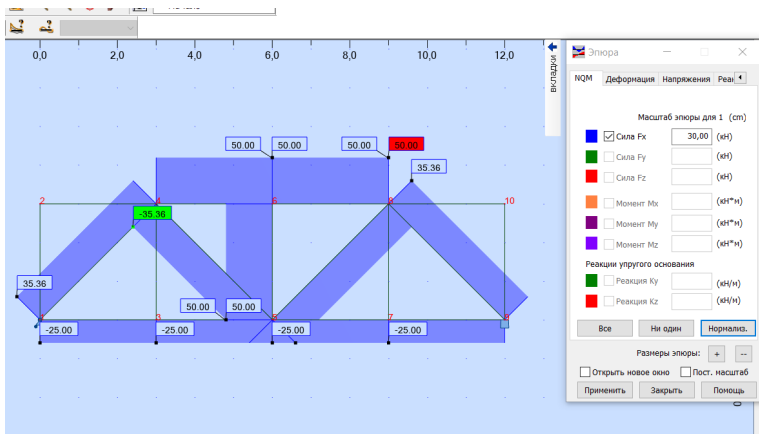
0,0 2,0 4,0 6,0 8,0 10,0 12,0

вкладки

50.00 50.00 50.00 50.00
35.36
2 4 6 8 10
-35.36
35.36
50.00 50.00
1 3 5 7 9
-25.00 -25.00 -25.00 -25.00

Эпюра

NQM Деформация Напряжения Реа

Масштаб эпюры для 1 (cm)

Сила Fx 30,00 (кН)
Сила Fy (кН)
Сила Fz (кН)
Момент Mx (кН*м)
Момент My (кН*м)
Момент Mz (кН*м)

Реакции упругого основания
Реакция Ky (кН/м)
Реакция Kz (кН/м)

Все Ни один Нормализ.

Размеры эпюры: + --

Открыть новое окно Пост. масштаб

Применить Закрыть Помощь